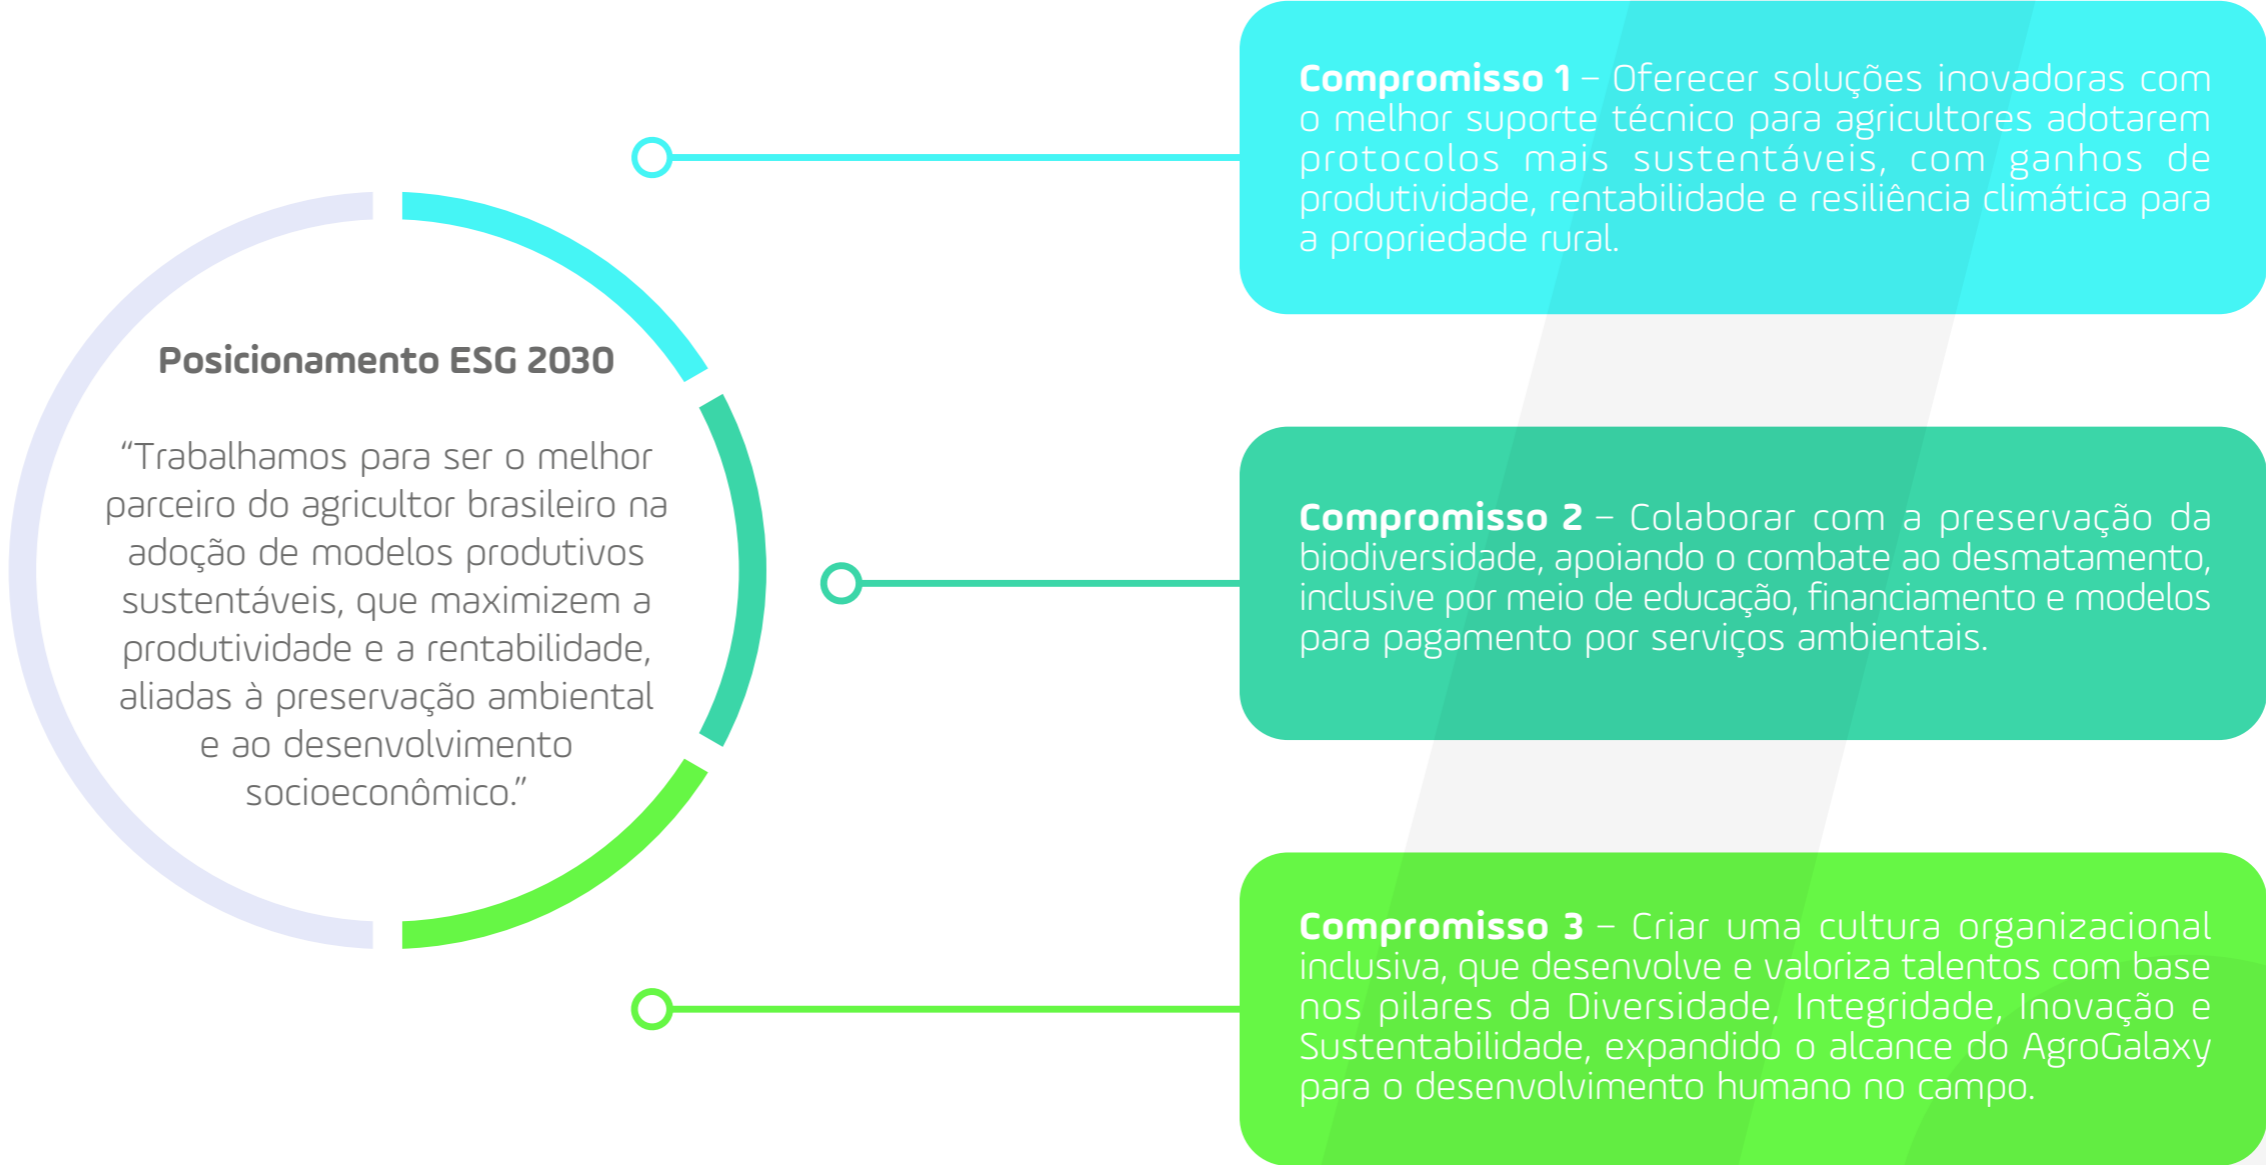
Posicionamento ESG 2030

“Trabalhamos para ser o melhor parceiro do agricultor brasileiro na adoção de modelos produtivos sustentáveis, que maximizem a produtividade e a rentabilidade, aliadas à preservação ambiental e ao desenvolvimento socioeconômico.”

Compromisso 1 – Oferecer soluções inovadoras com o melhor suporte técnico para agricultores adotarem protocolos mais sustentáveis, com ganhos de produtividade, rentabilidade e resiliência climática para a propriedade rural.

Compromisso 2 – Colaborar com a preservação da biodiversidade, apoiando o combate ao desmatamento, inclusive por meio de educação, financiamento e modelos para pagamento por serviços ambientais.

Compromisso 3 – Criar uma cultura organizacional inclusiva, que desenvolve e valoriza talentos com base nos pilares da Diversidade, Integridade, Inovação e Sustentabilidade, expandido o alcance do AgroGalaxy para o desenvolvimento humano no campo.